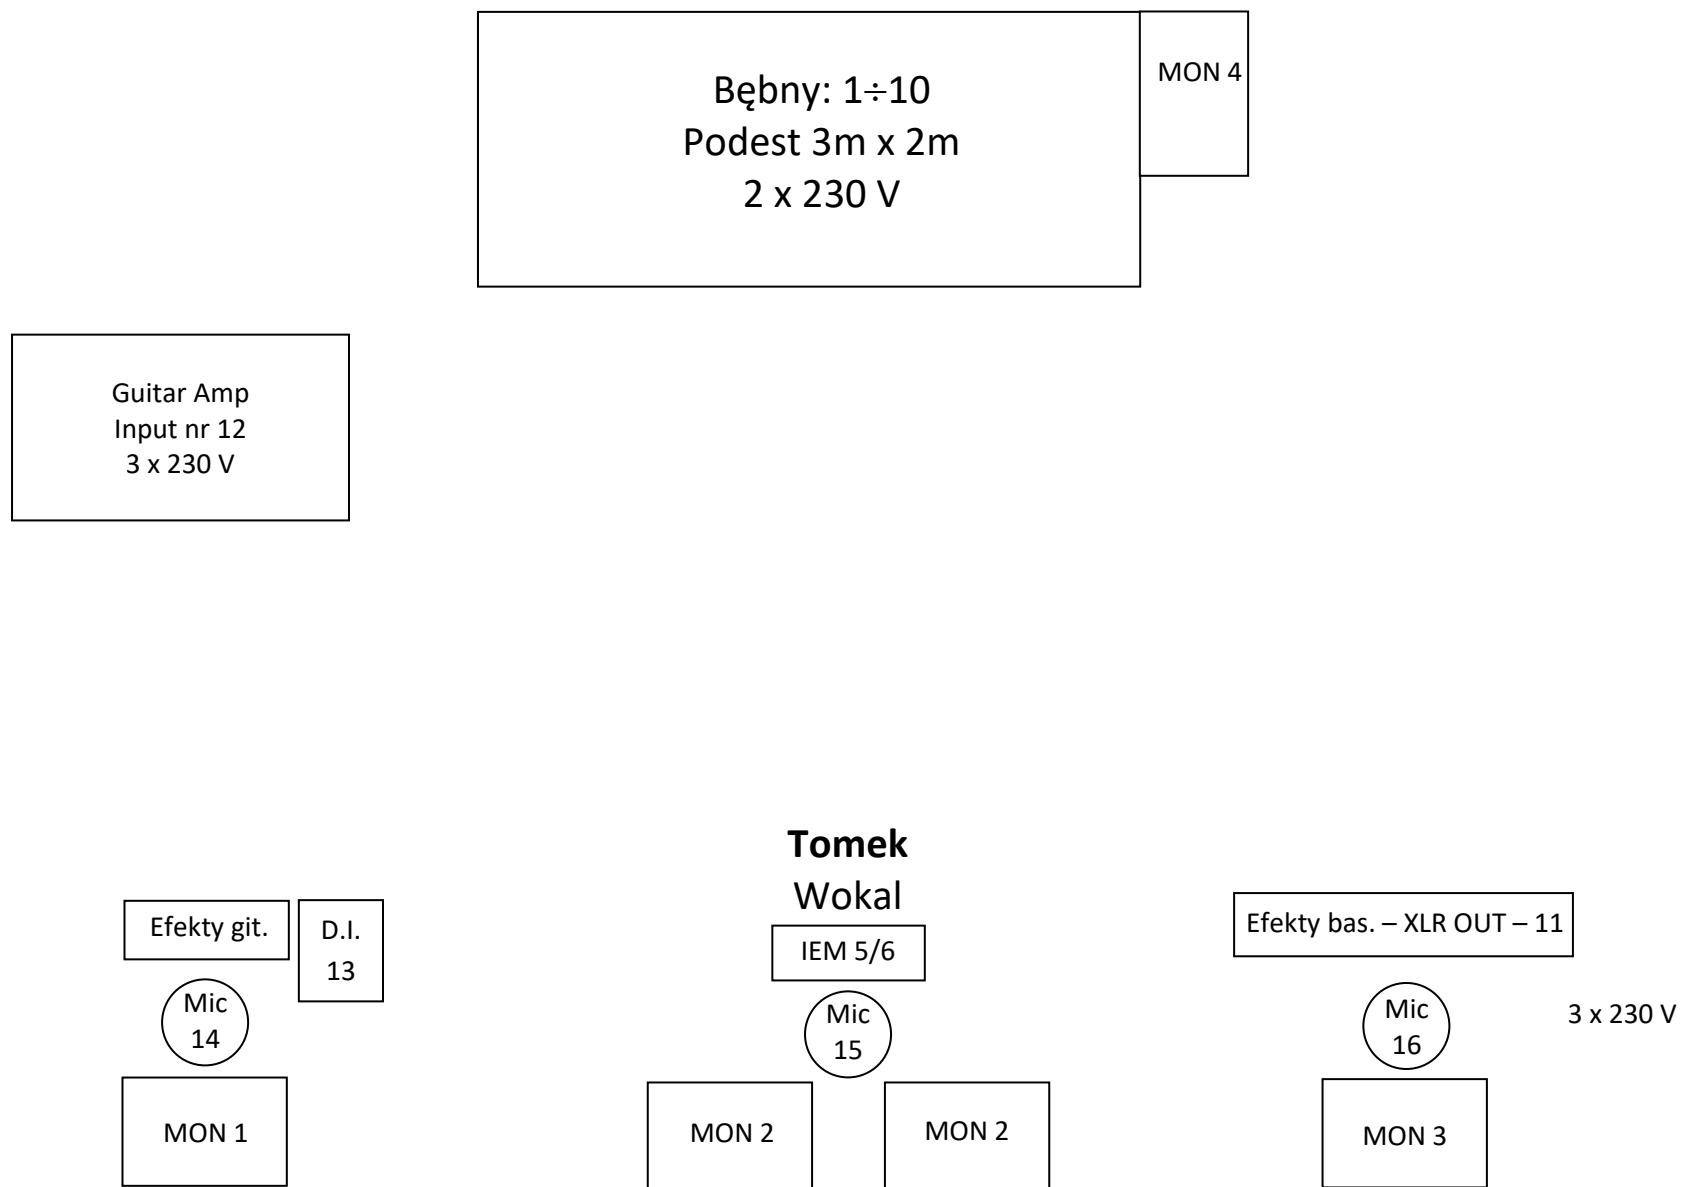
Bębny: 1÷10
Podest 3m x 2m
2 x 230 V

MON 4

Guitar Amp
Input nr 12
3 x 230 V

**Tomek**
Wokal

Efekty git.

D.I.
13

Mic
14

MON 1

IEM 5/6

Mic
15

MON 2

MON 2

Efekty bas. – XLR OUT – 11

Mic
16

3 x 230 V

MON 3